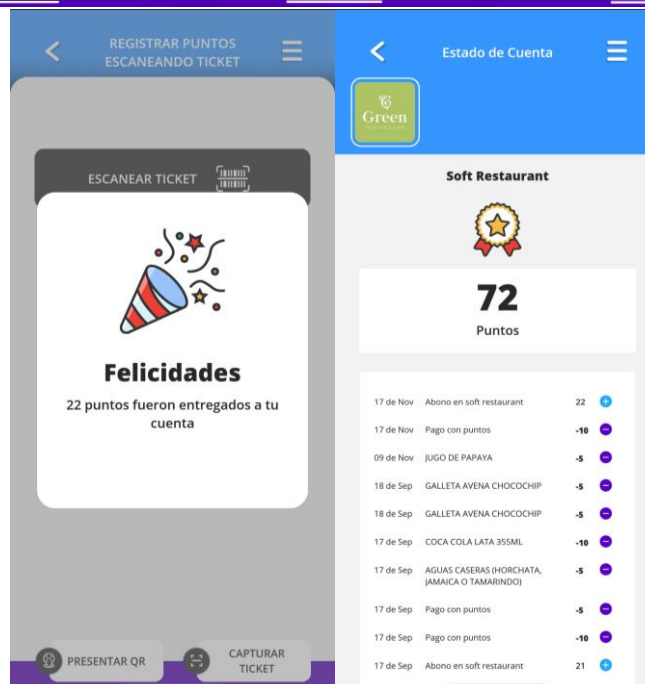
REGISTRAR PUNTOS ESCANEANDO TICKET

ESCANEAR TICKET

Felicidades

22 puntos fueron entregados a tu cuenta

PRESENTAR QR

CAPTURAR TICKET

Estado de Cuenta

Green

Soft Restaurant

72

Puntos

| | | |
|---|---|---|
| 17 de Nov | Abono en soft restaurant | 22 |
| 17 de Nov | Pago con puntos | -10 |
| 09 de Nov | JUGO DE PAPAYA | -5 |
| 18 de Sep | GALLETA AVENA CHOCOCHIP | -5 |
| 18 de Sep | GALLETA AVENA CHOCOCHIP | -5 |
| 17 de Sep | COCA COLA LATA 355ML | -10 |
| 17 de Sep | AGUAS CASERAS (HORCHATA, JAMAICA O TAMARINDO) | -5 |
| 17 de Sep | Pago con puntos | -5 |
| 17 de Sep | Pago con puntos | -10 |
| 17 de Sep | Abono en soft restaurant | 21 |